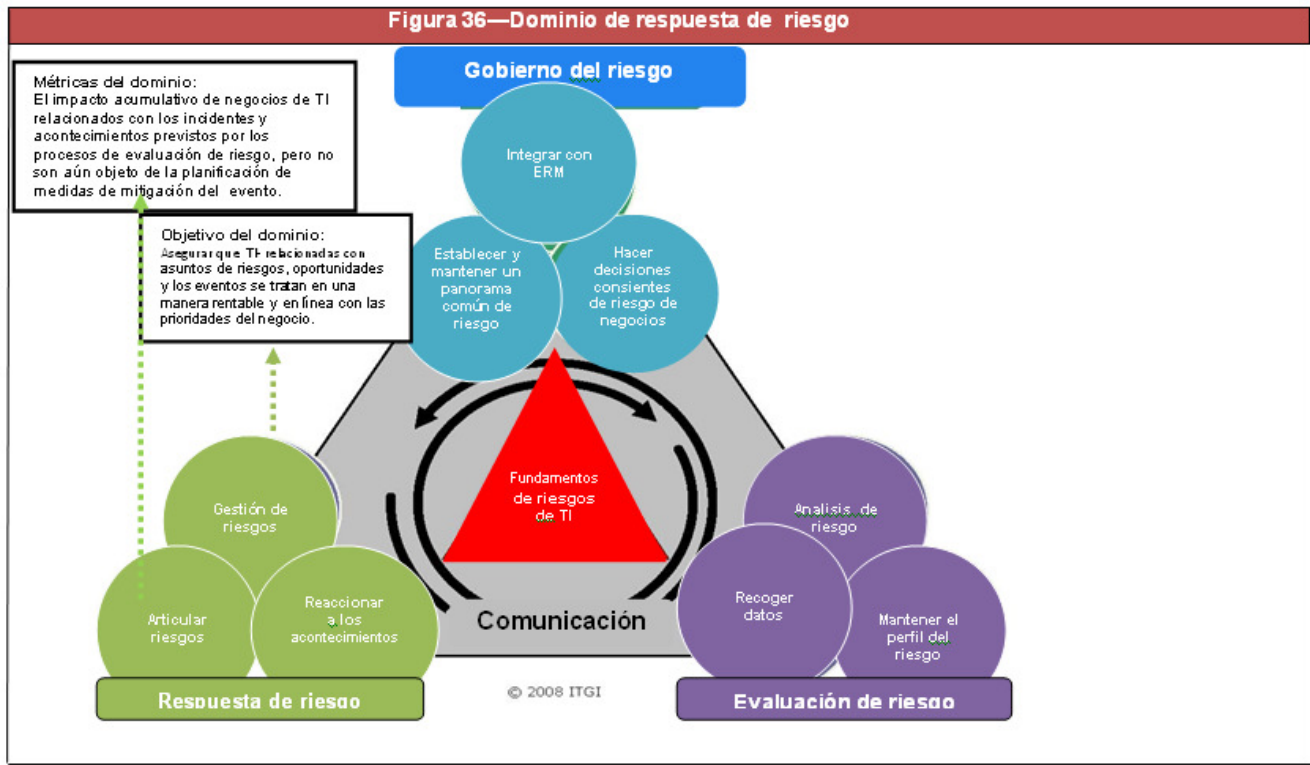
Figura 36—Dominio de respuesta de riesgo

Gobierno del riesgo

Métricas del dominio:
El impacto acumulativo de negocios de TI relacionados con los incidentes y acontecimientos previstos por los procesos de evaluación de riesgo, pero no son aún objeto de la planificación de medidas de mitigación del evento.

Objetivo del dominio:
Asegurar que TI relacionadas con asuntos de riesgos, oportunidades y los eventos se tratan en una manera rentable y en línea con las prioridades del negocio.

Integrar con ERM

Establecer y mantener un panorama común de riesgo

Hacer decisiones consientes de riesgo de negocios

Fundamentos de riesgos de TI

Comunicación

Gestión de riesgos

Articular riesgos

Reaccionar a los acontecimientos

Respuesta de riesgo

Analisis de riesgo

Recoger datos

Mantener el perfil del riesgo

Evaluación de riesgo

© 2008 ITGI